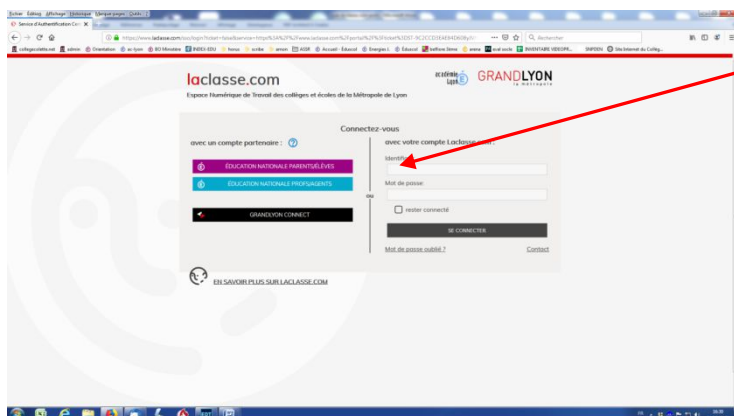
Fichier Edition Affichage Historique Marque-pages Outils ?

Service d'Authentification Ce... ✕

https://www.laclasse.com/sso/login?ticket=false&service=https%3A%2F%2Fwww.laclasse.com%2Fportail%2F

Rechercher

colleges.rhone.net admin Orientation ac-lyon BO Ministère INDEX-EDU horus scribe arrow ASDF Accueil - Educsol Energies L Eduscol bethere 3eme arena ecol socle INVENTAIRE VIDEOPR... SNPDEN Site Internet du Colleg...

laclasse.com

académie Lyon GRANDLYON la métropole

Espace Numérique de Travail des collèges et écoles de la Métropole de Lyon

Connectez-vous

avec un compte partenaire :

ÉDUCATION NATIONALE PARENTS/ÉLÈVES

ÉDUCATION NATIONALE PROFS/AGENTS

GRANDLYON CONNECT

ou

avec votre compte Laclasse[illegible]

Identifi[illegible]

Mot de passe

rester connecté

SE CONNECTER

Mot de passe oublié ?

Contact

EN SAVOIR PLUS SUR LACLASSE.COM